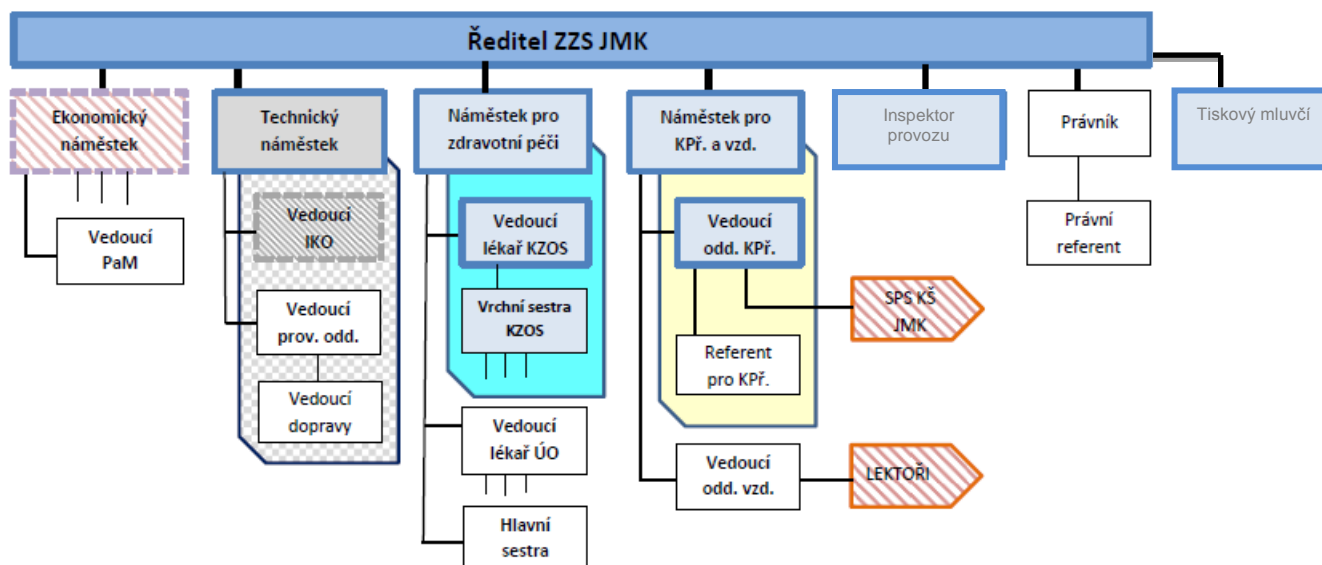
Ředitel ZZS JMK

Ekonomický náměstek

Vedoucí PaM

Technický náměstek

Vedoucí IKO

Vedoucí prov. odd.

Vedoucí dopravy

Náměstek pro zdravotní péči

Vedoucí lékař KZOS

Vrchní sestra KZOS

Vedoucí lékař ÚO

Hlavní sestra

Náměstek pro KPř. a vzd.

Vedoucí odd. KPř.

SPS KŠ JMK

Referent pro KPř.

Vedoucí odd. vzd.

LEKTOŘI

Inspektor provozu

Právník

Právní referent

Tiskový mluvčí